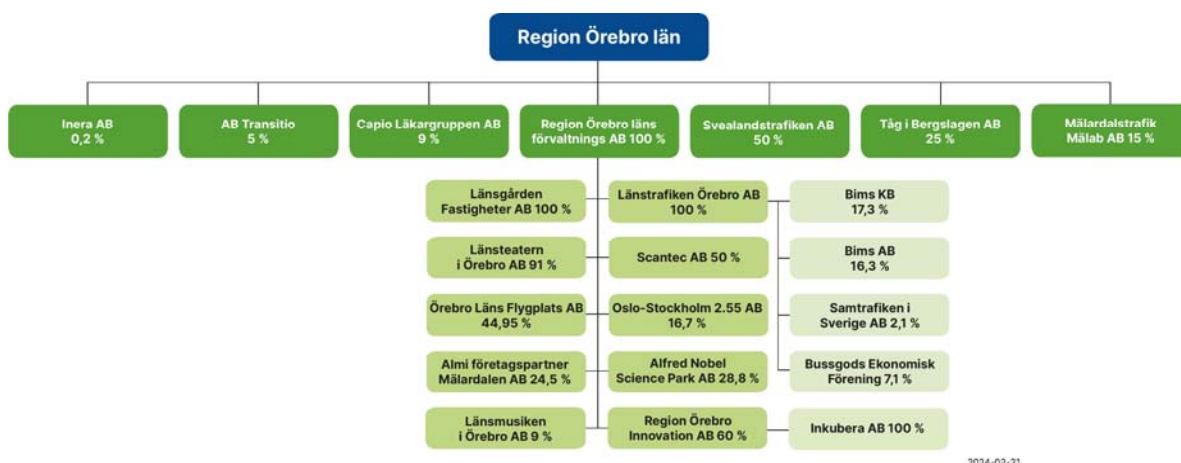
Region Örebro län

Inera AB
0,2 %

AB Transitio
5 %

Capio Läkargruppen AB
9 %

Region Örebro läns förvaltnings AB 100 %

Svealandstrafiken AB
50 %

Tåg i Bergslagen AB
25 %

Mälardalstrafik Mälab AB 15 %

Länsgården Fastigheter AB 100 %

Länsteatern i Örebro AB 91 %

Örebro Läns Flygplats AB
44,95 %

Almi företagspartner Mälardalen AB 24,5 %

Länsmusiken i Örebro AB 9 %

Länstrafiken Örebro AB
100 %

Scantec AB 50 %

Oslo-Stockholm 2.55 AB
16,7 %

Alfred Nobel Science Park AB 28,8 %

Region Örebro Innovation AB 60 %

Bims KB
17,3 %

Bims AB
16,3 %

Samtrafiken i Sverige AB 2,1 %

Bussgods Ekonomisk Förening 7,1 %

Inkubera AB 100 %

2024-02-21